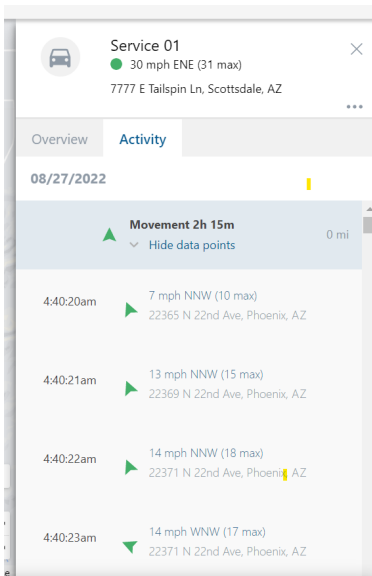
Service 01
30 mph ENE (31 max)
7777 E Tailspin Ln, Scottsdale, AZ

Overview
Activity

08/27/2022

Movement 2h 15m
Hide data points
0 mi

4:40:20am
7 mph NNW (10 max)
22365 N 22nd Ave, Phoenix, AZ

4:40:21am
13 mph NNW (15 max)
22369 N 22nd Ave, Phoenix, AZ

4:40:22am
14 mph NNW (18 max)
22371 N 22nd Ave, Phoenix, AZ

4:40:23am
14 mph WNW (17 max)
22371 N 22nd Ave, Phoenix, AZ